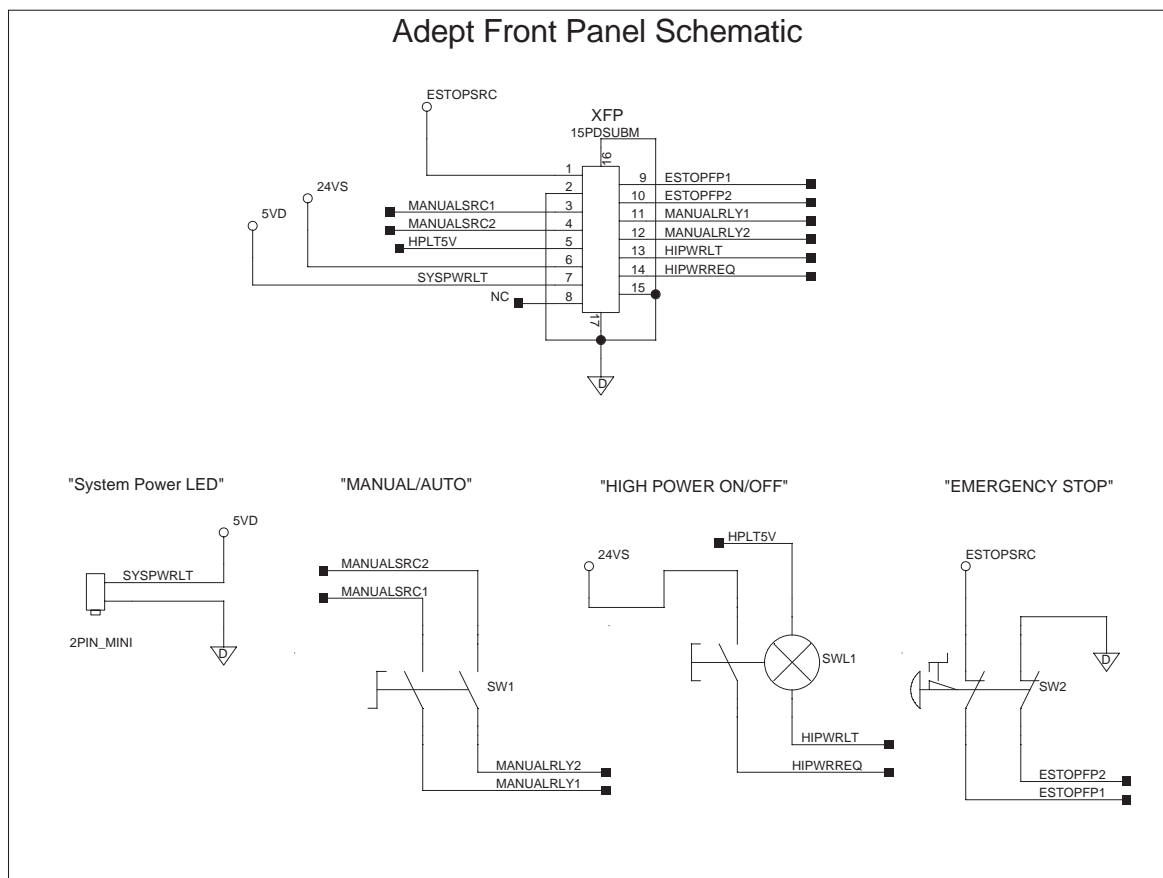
Adept Front Panel Schematic

ESTOPSRC

XFP
15PDSUBM

16

24VS
5VD

1
2
3
4
5
6
7
8

MANUALSRC1
MANUALSRC2
HPLT5V
SYSPWRLT
NC

9
10
11
12
13
14
15

ESTOPFP1
ESTOPFP2
MANUALRLY1
MANUALRLY2
HIPWRLT
HIPWRREQ

17

D

"System Power LED"

5VD
SYSPWRLT
2PIN_MINI
D

"MANUAL/AUTO"

MANUALSRC2
MANUALSRC1
SW1
MANUALRLY2
MANUALRLY1

"HIGH POWER ON/OFF"

HPLT5V
24VS
SWL1
HIPWRLT
HIPWRREQ

"EMERGENCY STOP"

ESTOPSRC
D
SW2
ESTOPFP2
ESTOPFP1